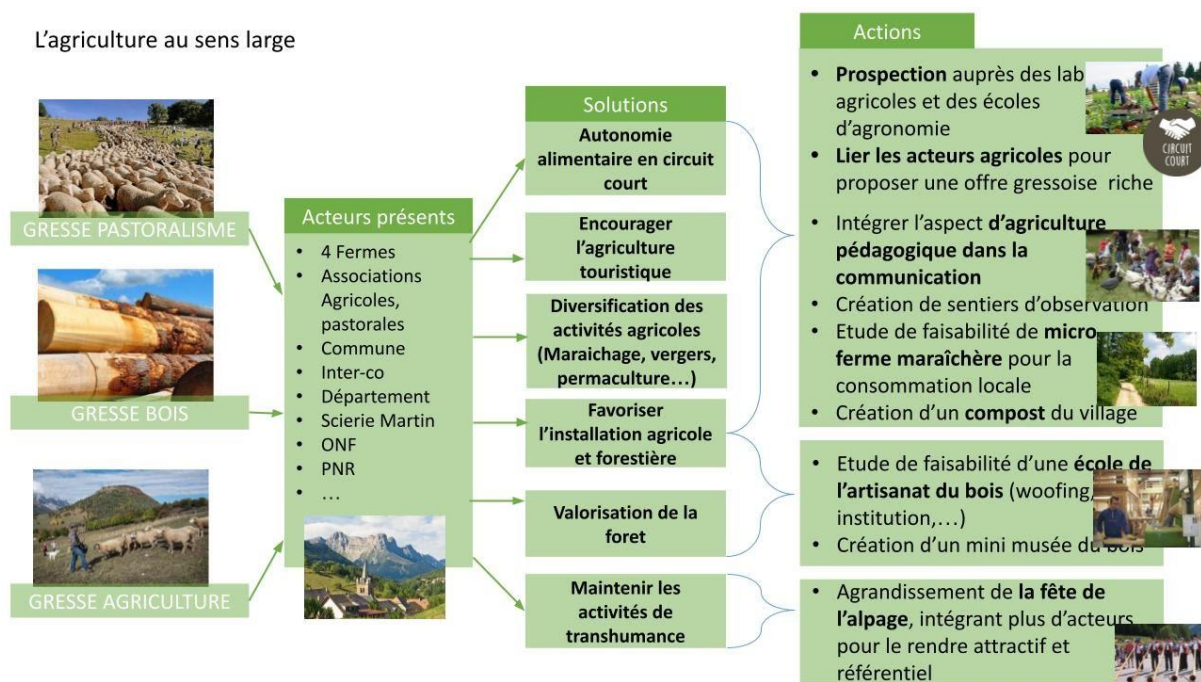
L'agriculture au sens large

GRESSE PASTORALISME

GRESSE BOIS

GRESSE AGRICULTURE

Acteurs présents

- 4 Fermes
- Associations Agricoles, pastorales
- Commune
- Inter-co
- Département
- Scierie Martin
- ONF
- PNR
- …

Solutions

Autonomie alimentaire en circuit court

Encourager l'agriculture touristique

Diversification des activités agricoles (Maraichage, vergers, permaculture…)

Favoriser l'installation agricole et forestière

Valorisation de la foret

Maintenir les activités de transhumance

Actions

- **Prospection** auprès des lab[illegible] agricoles et des écoles d'agronomie
- **Lier les acteurs agricoles** pour proposer une offre gressoise riche

CIRCUIT COURT

- Intégrer l'aspect **d'agriculture pédagogique dans la communication**
- Création de sentiers d'observation
- Etude de faisabilité de **micro ferme maraîchère** pour la consommation locale
- Création d'un **compost** du village

- Etude de faisabilité d'une **école de l'artisanat du bois** (woofing, institution,…)
- Création d'un mini musée du bois

- Agrandissement de **la fête de l'alpage**, intégrant plus d'acteurs pour le rendre attractif et référentiel